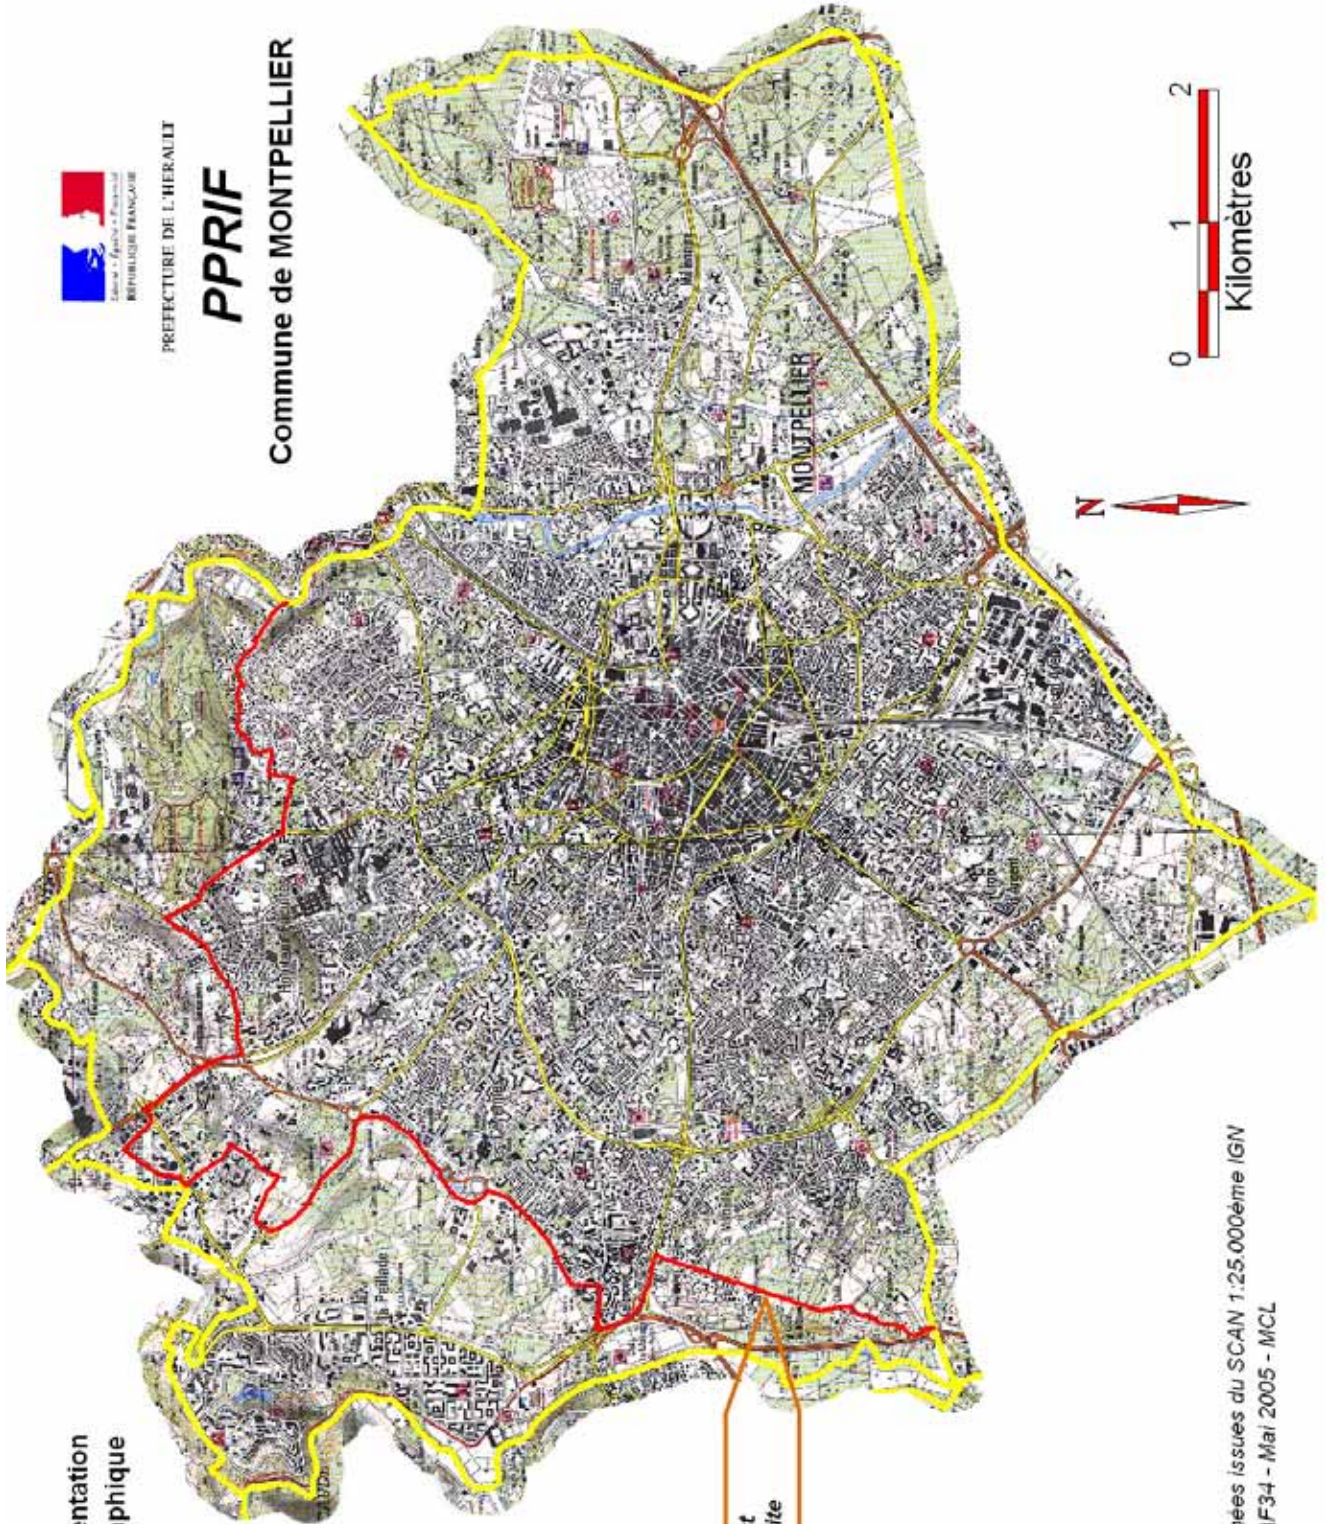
Liberté • Égalité • Fraternité
RÉPUBLIQUE FRANÇAISE
PREFECTURE DE L'HERAULT

PPRIF
Commune de MONTPELLIER

0 1 2
Kilomètres

N

MONTPELLIER

La Paillade

entation
phique

t
ite

ées issues du SCAN 1:25.000ème IGN
F34 - Mai 2005 - MCL